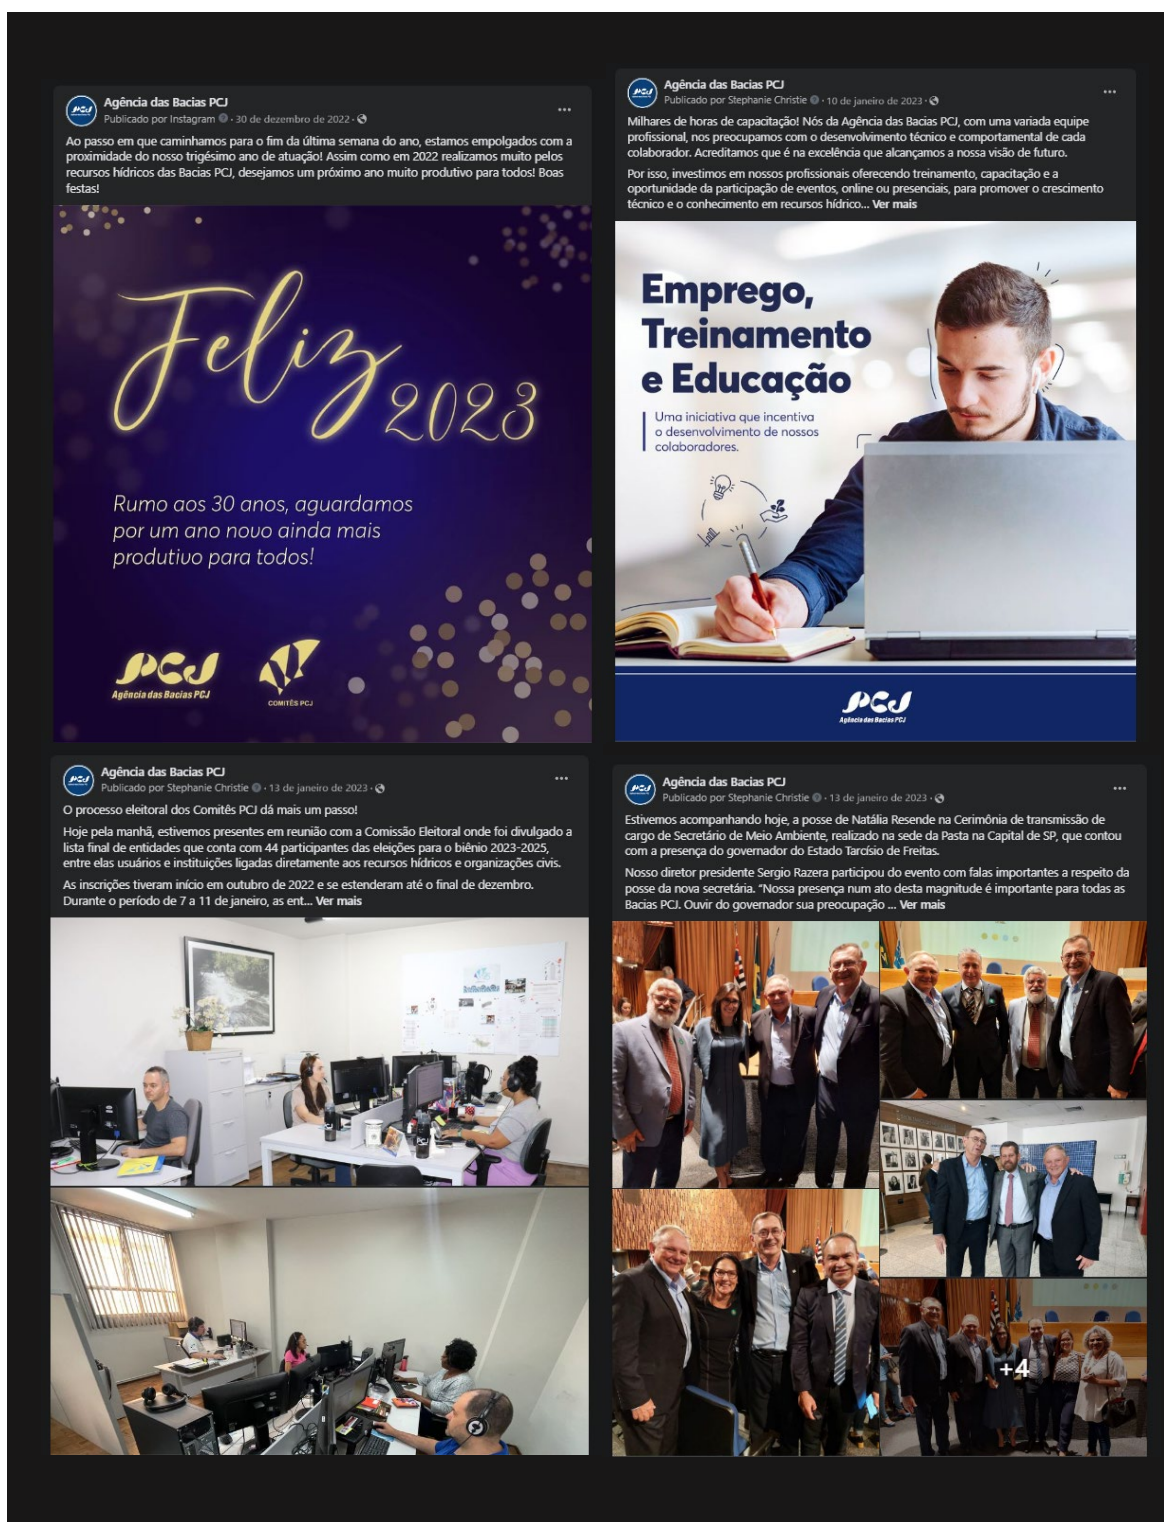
Agência das Bacias PCJ
Publicado por Instagram · 30 de dezembro de 2022 ·
...

Ao passo em que caminhamos para o fim da última semana do ano, estamos empolgados com a proximidade do nosso trigésimo ano de atuação! Assim como em 2022 realizamos muito pelos recursos hídricos das Bacias PCJ, desejamos um próximo ano muito produtivo para todos! Boas festas!

Feliz 2023

Rumo aos 30 anos, aguardamos por um ano novo ainda mais produtivo para todos!

PCJ Agência das Bacias PCJ
COMITÊS PCJ

Agência das Bacias PCJ
Publicado por Stephanie Christie · 10 de janeiro de 2023 ·
...

Milhares de horas de capacitação! Nós da Agência das Bacias PCJ, com uma variada equipe profissional, nos preocupamos com o desenvolvimento técnico e comportamental de cada colaborador. Acreditamos que é na excelência que alcançamos a nossa visão de futuro.

Por isso, investimos em nossos profissionais oferecendo treinamento, capacitação e a oportunidade da participação de eventos, online ou presenciais, para promover o crescimento técnico e o conhecimento em recursos hídrico... Ver mais

Emprego, Treinamento e Educação

Uma iniciativa que incentiva o desenvolvimento de nossos colaboradores.

PCJ Agência das Bacias PCJ

Agência das Bacias PCJ
Publicado por Stephanie Christie · 13 de janeiro de 2023 ·
...

O processo eleitoral dos Comitês PCJ dá mais um passo!

Hoje pela manhã, estivemos presentes em reunião com a Comissão Eleitoral onde foi divulgado a lista final de entidades que conta com 44 participantes das eleições para o biênio 2023-2025, entre elas usuários e instituições ligadas diretamente aos recursos hídricos e organizações civis.

As inscrições tiveram início em outubro de 2022 e se estenderam até o final de dezembro. Durante o período de 7 a 11 de janeiro, as ent... Ver mais

Agência das Bacias PCJ
Publicado por Stephanie Christie · 13 de janeiro de 2023 ·
...

Estivemos acompanhando hoje, a posse de Natália Resende na Cerimônia de transmissão de cargo de Secretário de Meio Ambiente, realizado na sede da Pasta na Capital de SP, que contou com a presença do governador do Estado Tarcísio de Freitas.

Nosso diretor presidente Sergio Razera participou do evento com falas importantes a respeito da posse da nova secretária. "Nossa presença num ato desta magnitude é importante para todas as Bacias PCJ. Ouvir do governador sua preocupação ... Ver mais

+4